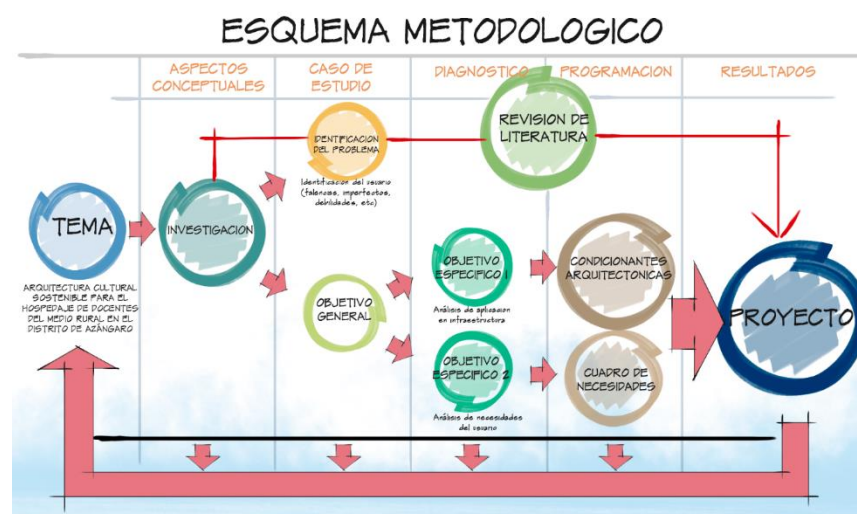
ESQUEMA METODOLOGICO

ASPECTOS CONCEPTUALES

CASO DE ESTUDIO

DIAGNOSTICO

PROGRAMACION

RESULTADOS

REVISION DE LITERATURA

IDENTIFICACION DEL PROBLEMA

Identificación del usuario (falencias, imperfectos, debilidades, etc)

TEMA

ARQUITECTURA CULTURAL SOSTENIBLE PARA EL HOSPEDAJE DE DOCENTES DEL MEDIO RURAL EN EL DISTRITO DE AZÁNGARO

INVESTIGACION

OBJETIVO GENERAL

OBJETIVO ESPECIFICO 1

Análisis de aplicación en infraestructura

OBJETIVO ESPECIFICO 2

Análisis de necesidades del usuario

CONDICIONANTES ARQUITECTONICAS

CUADRO DE NECESIDADES

PROYECTO